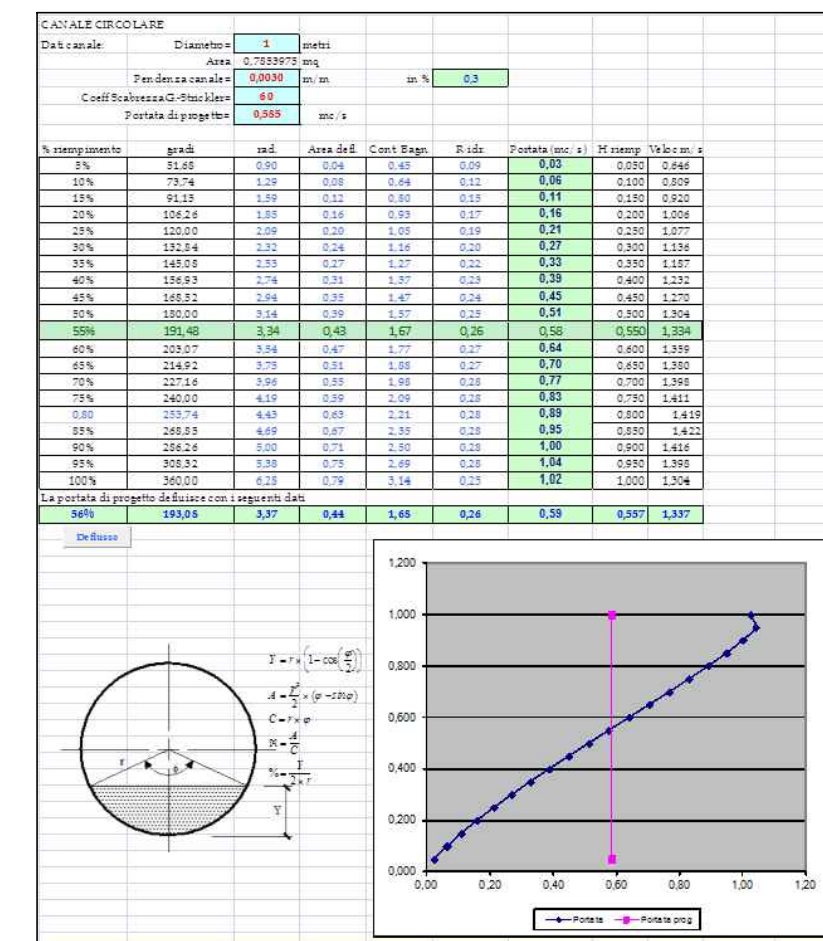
CANALE CIRCOLARE

Dati canale: Diametro = 1 metri

Area 0,7853975 mq

Pendenza canale = 0,0030 m/m in % 0,3

Coeff Scabrezza G-Strickler= 60

Portata di progetto= 0,585 mc/s

| % riempimento | gradi | rad. | Area defl. | Cont Bagn. | R idr. | Portata (mc/s) | H riemp | Veloc m/s |
|---|---|---|---|---|---|---|---|---|
| 5% | 51,68 | 0,90 | 0,04 | 0,45 | 0,09 | 0,03 | 0,050 | 0,646 |
| 10% | 73,74 | 1,29 | 0,08 | 0,64 | 0,12 | 0,06 | 0,100 | 0,809 |
| 15% | 91,15 | 1,59 | 0,12 | 0,80 | 0,15 | 0,11 | 0,150 | 0,920 |
| 20% | 106,26 | 1,85 | 0,16 | 0,93 | 0,17 | 0,16 | 0,200 | 1,006 |
| 25% | 120,00 | 2,09 | 0,20 | 1,05 | 0,19 | 0,21 | 0,250 | 1,077 |
| 30% | 132,84 | 2,32 | 0,24 | 1,16 | 0,20 | 0,27 | 0,300 | 1,136 |
| 35% | 145,08 | 2,53 | 0,27 | 1,27 | 0,22 | 0,33 | 0,350 | 1,187 |
| 40% | 156,93 | 2,74 | 0,31 | 1,37 | 0,23 | 0,39 | 0,400 | 1,232 |
| 45% | 168,52 | 2,94 | 0,35 | 1,47 | 0,24 | 0,45 | 0,450 | 1,270 |
| 50% | 180,00 | 3,14 | 0,39 | 1,57 | 0,25 | 0,51 | 0,500 | 1,304 |
| 55% | 191,48 | 3,34 | 0,43 | 1,67 | 0,26 | 0,58 | 0,550 | 1,334 |
| 60% | 203,07 | 3,54 | 0,47 | 1,77 | 0,27 | 0,64 | 0,600 | 1,359 |
| 65% | 214,92 | 3,75 | 0,51 | 1,88 | 0,27 | 0,70 | 0,650 | 1,380 |
| 70% | 227,16 | 3,96 | 0,55 | 1,98 | 0,28 | 0,77 | 0,700 | 1,398 |
| 75% | 240,00 | 4,19 | 0,59 | 2,09 | 0,28 | 0,83 | 0,750 | 1,411 |
| 0,80 | 253,74 | 4,43 | 0,63 | 2,21 | 0,28 | 0,89 | 0,800 | 1,419 |
| 85% | 268,85 | 4,69 | 0,67 | 2,35 | 0,28 | 0,95 | 0,850 | 1,422 |
| 90% | 286,26 | 5,00 | 0,71 | 2,50 | 0,28 | 1,00 | 0,900 | 1,416 |
| 95% | 308,32 | 5,38 | 0,75 | 2,69 | 0,28 | 1,04 | 0,950 | 1,398 |
| 100% | 360,00 | 6,28 | 0,79 | 3,14 | 0,25 | 1,02 | 1,000 | 1,304 |

La portata di progetto defluisce con i seguenti dati

| 56% | 193,05 | 3,37 | 0,44 | 1,68 | 0,26 | 0,59 | 0,557 | 1,337 |
|---|---|---|---|---|---|---|---|---|

Deflusso

$Y = r \times \left(1 - \cos\left(\frac{\varphi}{2}\right)\right)$

$A = \frac{r^2}{2} \times (\varphi - \sin\varphi)$

$C = r \times \varphi$

$R = \frac{A}{C}$

$\% = \frac{Y}{2 \times r}$

r φ Y

1,200
1,000
0,800
0,600
0,400
0,200
0,000
0,00 0,20 0,40 0,60 0,80 1,00 1,20

Portata Portata prog